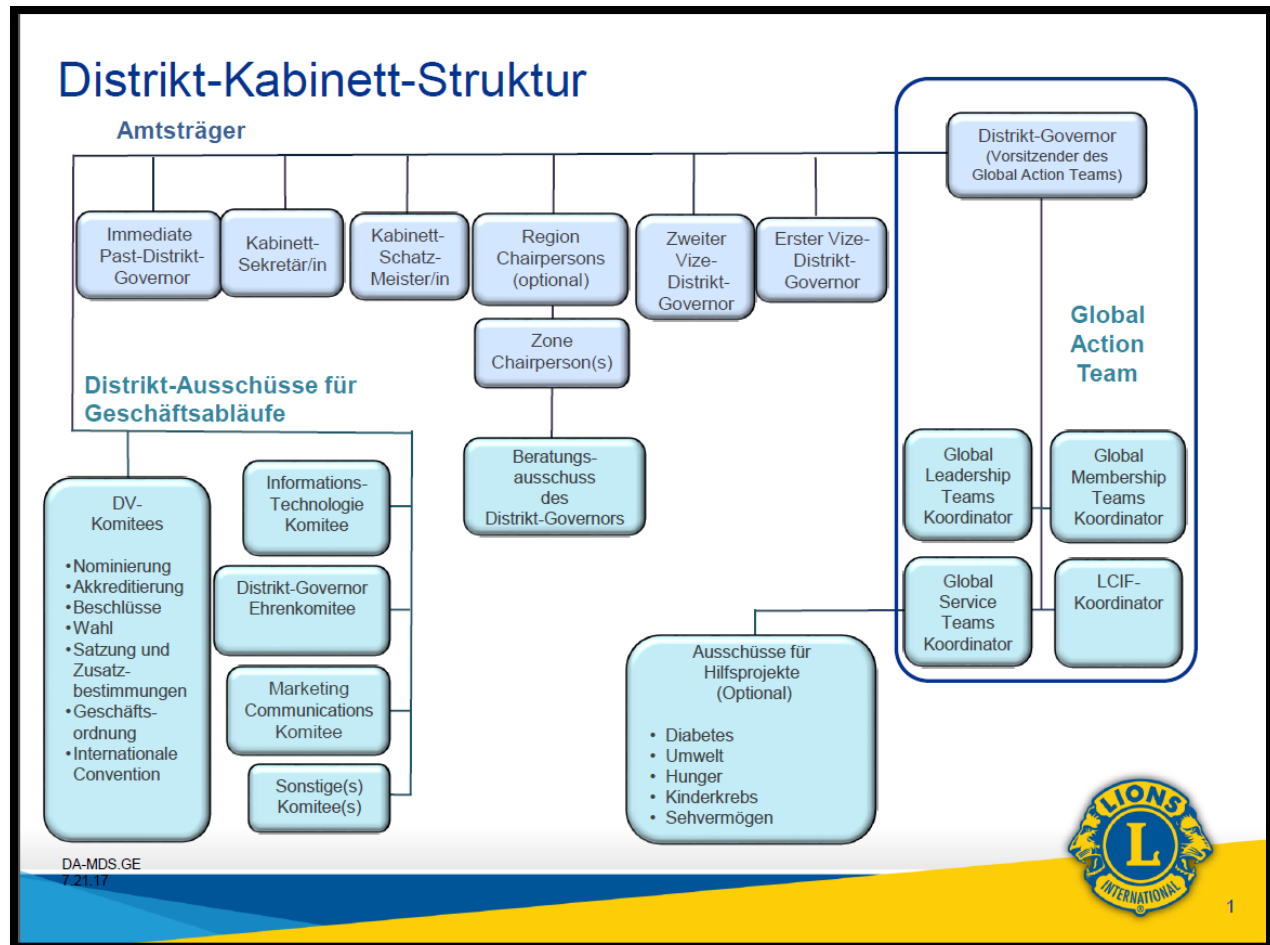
Distrikt-Kabinett-Struktur

Amtsträger

Distrikt-Governor (Vorsitzender des Global Action Teams)

Immediate Past-Distrikt-Governor

Kabinett-Sekretär/in

Kabinett-Schatz-Meister/in

Region Chairpersons (optional)

Zweiter Vize-Distrikt-Governor

Erster Vize-Distrikt-Governor

Zone Chairperson(s)

Beratungs-ausschuss des Distrikt-Governors

Global Action Team

Distrikt-Ausschüsse für Geschäftsabläufe

DV-Komitees

• Nominierung
• Akkreditierung
• Beschlüsse
• Wahl
• Satzung und Zusatz-bestimmungen
• Geschäfts-ordnung
• Internationale Convention

Informations-Technologie Komitee

Distrikt-Governor Ehrenkomitee

Marketing Communications Komitee

Sonstige(s) Komitee(s)

Global Leadership Teams Koordinator

Global Membership Teams Koordinator

Global Service Teams Koordinator

LCIF-Koordinator

Ausschüsse für Hilfsprojekte (Optional)

• Diabetes
• Umwelt
• Hunger
• Kinderkrebs
• Sehvermögen

LIONS L INTERNATIONAL

DA-MDS.GE
7.21.17

1